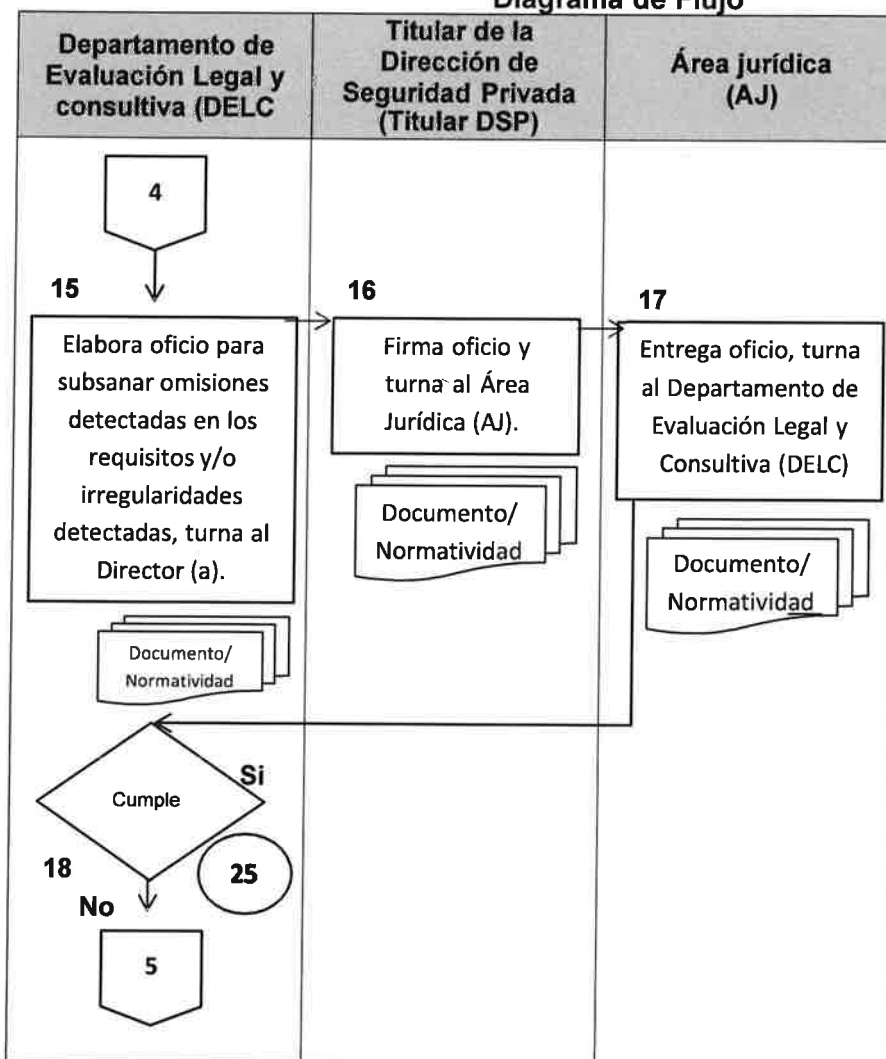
Diagrama de Flujo

| Departamento de Evaluación Legal y consultiva (DELC | Titular de la Dirección de Seguridad Privada (Titular DSP) | Área jurídica (AJ) |
|---|---|---|

4

15

Elabora oficio para subsanar omisiones detectadas en los requisitos y/o irregularidades detectadas, turna al Director (a).

Documento/ Normatividad

16

Firma oficio y turna al Área Jurídica (AJ).

Documento/ Normatividad

17

Entrega oficio, turna al Departamento de Evaluación Legal y Consultiva (DELC)

Documento/ Normatividad

Cumple

Si

25

18

No

5